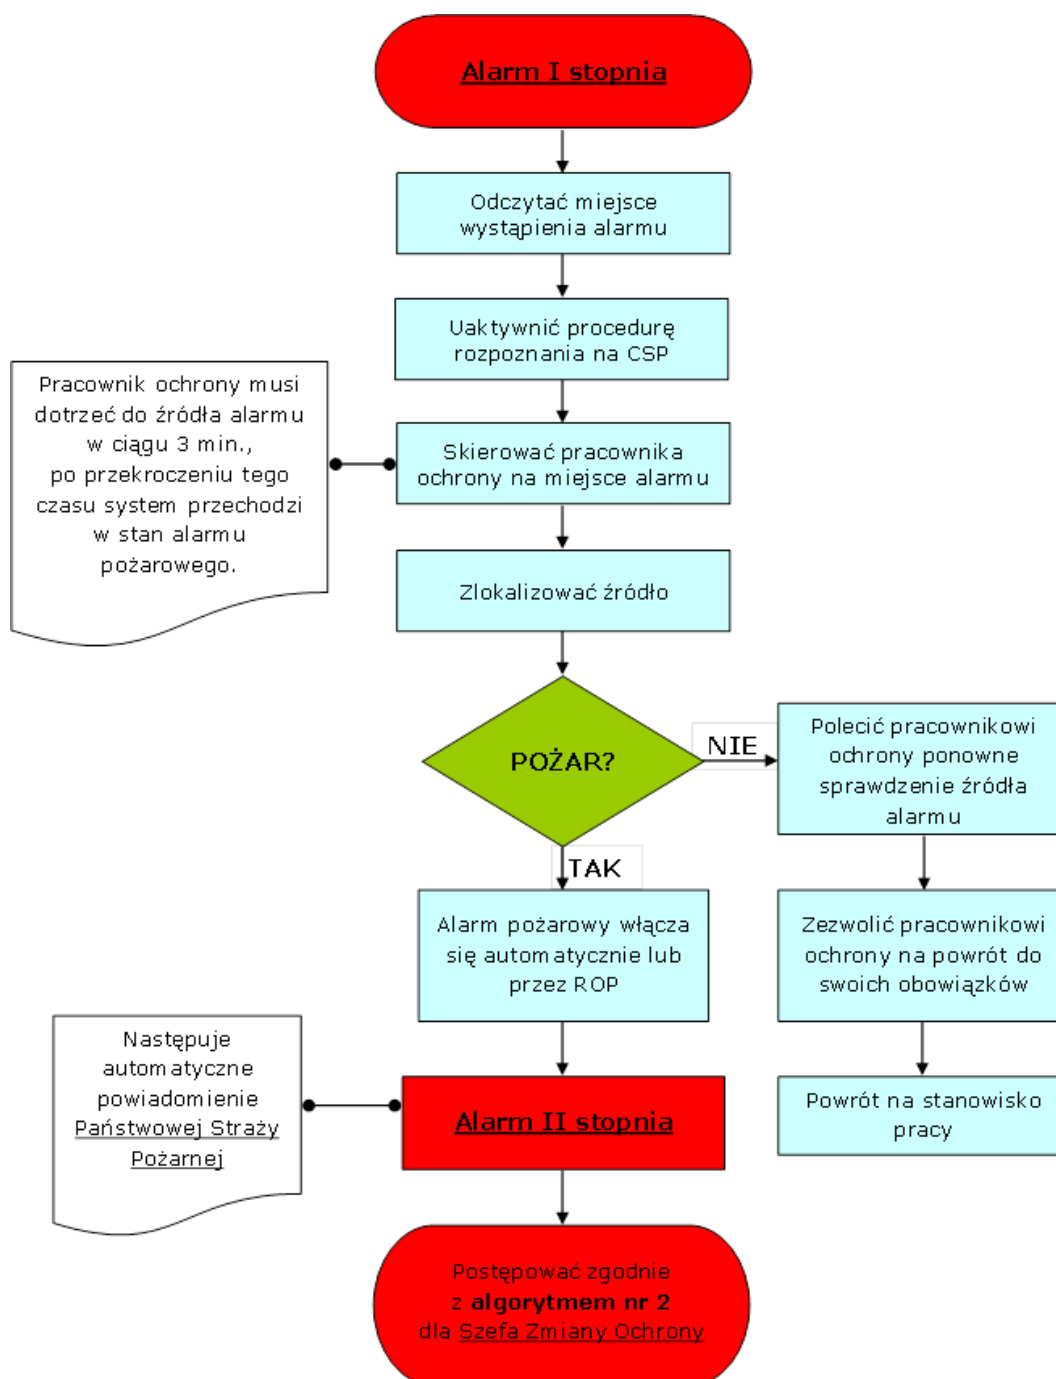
Alarm I stopnia

Odczytać miejsce wystąpienia alarmu

Uaktywnić procedurę rozpoznania na CSP

Pracownik ochrony musi dotrzeć do źródła alarmu w ciągu 3 min., po przekroczeniu tego czasu system przechodzi w stan alarmu pożarowego.

Skierować pracownika ochrony na miejsce alarmu

Zlokalizować źródło

POŻAR?

NIE

Polecić pracownikowi ochrony ponowne sprawdzenie źródła alarmu

TAK

Alarm pożarowy włącza się automatycznie lub przez ROP

Zezwolić pracownikowi ochrony na powrót do swoich obowiązków

Następuje automatyczne powiadomienie Państwowej Straży Pożarnej

Alarm II stopnia

Powrót na stanowisko pracy

Postępować zgodnie z algorytmem nr 2 dla Szefa Zmiany Ochrony